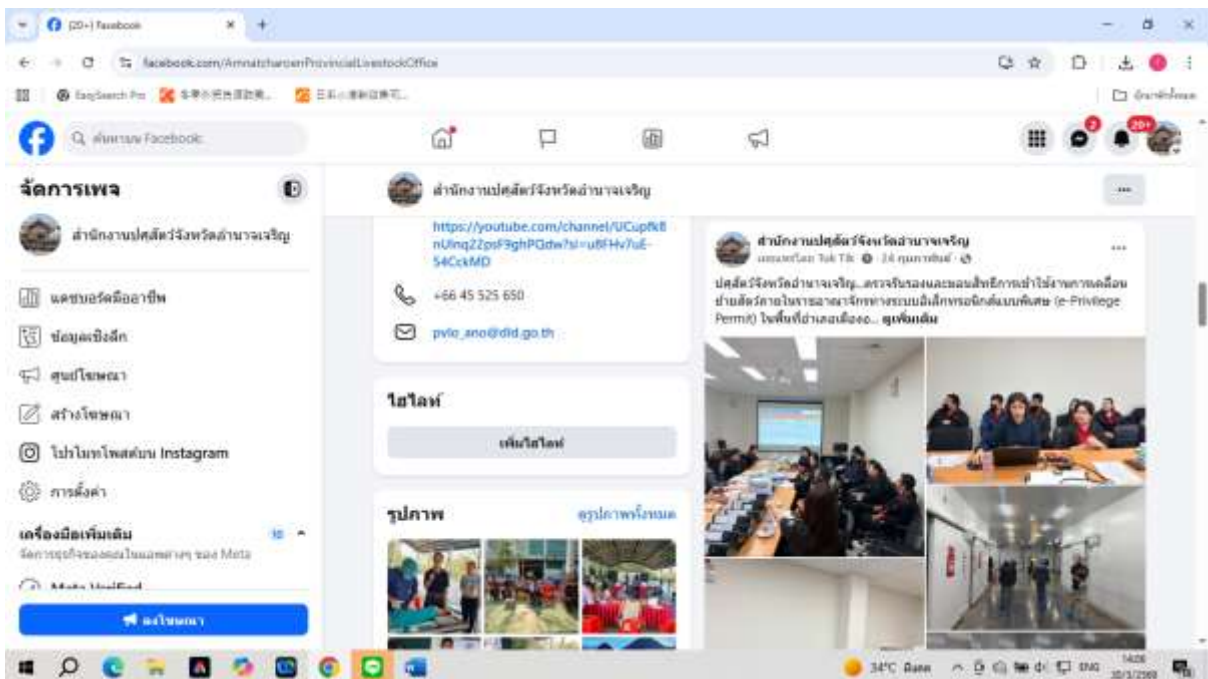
(20+) Facebook

facebook.com/AmnatcharoenProvincialLivestockOffice

EasySearch Pro

ค้นหาบน Facebook

20+

จัดการเพจ

สำนักงานปศุสัตว์จังหวัดอำนาจเจริญ

แดชบอร์ดมืออาชีพ

ข้อมูลเชิงลึก

ศูนย์โฆษณา

สร้างโฆษณา

โปรโมทโพสต์บน Instagram

การตั้งค่า

เครื่องมือเพิ่มเติม

จัดการธุรกิจของคุณในแอพต่างๆ ของ Meta

Meta Verified

ลงโฆษณา

สำนักงานปศุสัตว์จังหวัดอำนาจเจริญ

https://youtube.com/channel/UCupfk8nUlnq22psF9ghPQdw?si=u8FHv7uE-54CckMD

+66 45 525 650

pvlo_ano@dld.go.th

ไฮไลท์

เพิ่มไฮไลท์

รูปภาพ

ดูรูปภาพทั้งหมด

สำนักงานปศุสัตว์จังหวัดอำนาจเจริญ

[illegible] · 24 กุมภาพันธ์ ·

ปศุสัตว์จังหวัดอำนาจเจริญ..ตรวจรับรองและมอบสิทธิการเข้าใช้งานการเคลื่อนย้ายสัตว์ภายในราชอาณาจักรทางระบบอิเล็กทรอนิกส์แบบพิเศษ (e-Privilege Permit) ในพื้นที่อำเภอเมือง... ดูเพิ่มเติม

34°C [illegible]

ENG

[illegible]